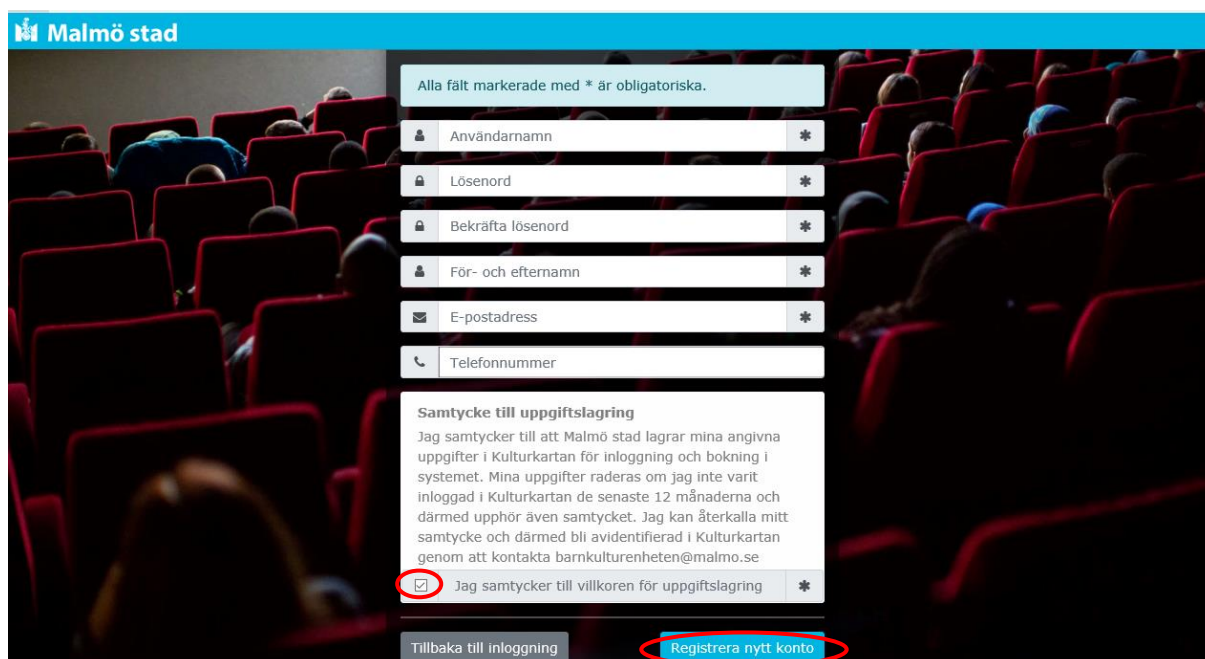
Malmö stad

Alla fält markerade med * är obligatoriska.

Användarnamn *

Lösenord *

Bekräfta lösenord *

För- och efternamn *

E-postadress *

Telefonnummer

Samtycke till uppgiftslagring

Jag samtycker till att Malmö stad lagrar mina angivna uppgifter i Kulturkartan för inloggning och bokning i systemet. Mina uppgifter raderas om jag inte varit inloggad i Kulturkartan de senaste 12 månaderna och därmed upphör även samtycket. Jag kan återkalla mitt samtycke och därmed bli avidentifierad i Kulturkartan genom att kontakta barnkulturenheten@malmo.se

Jag samtycker till villkoren för uppgiftslagring *

Tillbaka till inloggning

Registrera nytt konto